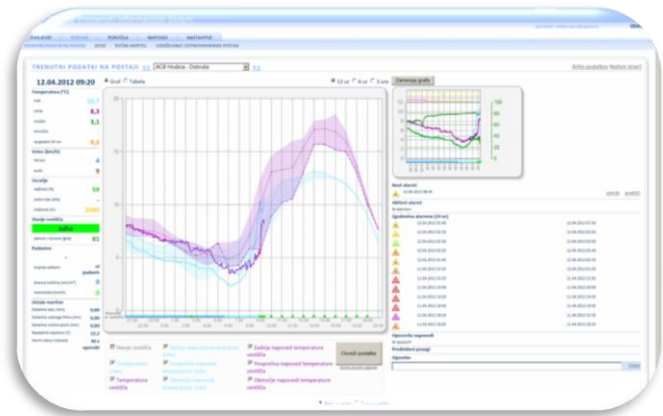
TRENUTNI PODATKI NA POSTAJI

ACB Hrušica - Dobrava

12.04.2012 09:20

Graf

Tabela

12 ur

6 ur

3 ure

Zamenjaj grafa

Arhiv podatkov

Temperatura (°C)

10,7

8,3

3,1

9,2

Veter (km/h)

4

9

Vlažnost

59

Stanje cestišča

suho

81

Padavine

ni padavin

0

0

Izračunani podatki

0,00

0,00

0,00

0,00

Novi alarmi

Aktivni alarmi

Zgodovina alarmov (24 ur)

Opozorila vzdrževalcu

Ni opozoril

Prebdeni posegi

Opombe

Stanje cestišča

Zadnja napoved temperature cestišča

Temperatura zraka

Temperatura cestišča

Osveži podatke